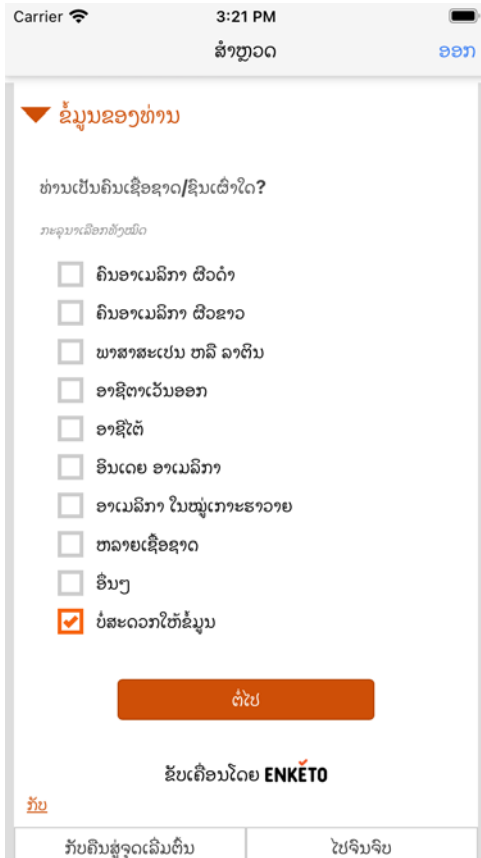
Carrier 3:21 PM

ສຳຫຼວດ ອອກ

ຂໍ້ມູນຂອງທ່ານ

ທ່ານເປັນຄົນເຊື້ອຊາດ/ຊົນເຜົ່າໃດ?

ກະລຸນາເລືອກທັງໝົດ

ຄົນອາເມລິກາ ຜິວດຳ

ຄົນອາເມລິກາ ຜິວຂາວ

ພາສາສະເປນ ຫລື ລາຕິນ

ອາຊີຕາເວັນອອກ

ອາຊີໃຕ້

ອິນເດຍ ອາເມລິກາ

ອາເມລິກາ ໃນໝູ່ເກາະຮາວາຍ

ຫລາຍເຊື້ອຊາດ

ອື່ນໆ

ບໍ່ສະດວກໃຫ້ຂໍ້ມູນ

ຕໍ່ໄປ

ຂັບເຄື່ອນໂດຍ ENKETO

ກັບ

ກັບຄືນສູ່ຈຸດເລີ່ມຕົ້ນ ໄປຈົນຈົບ